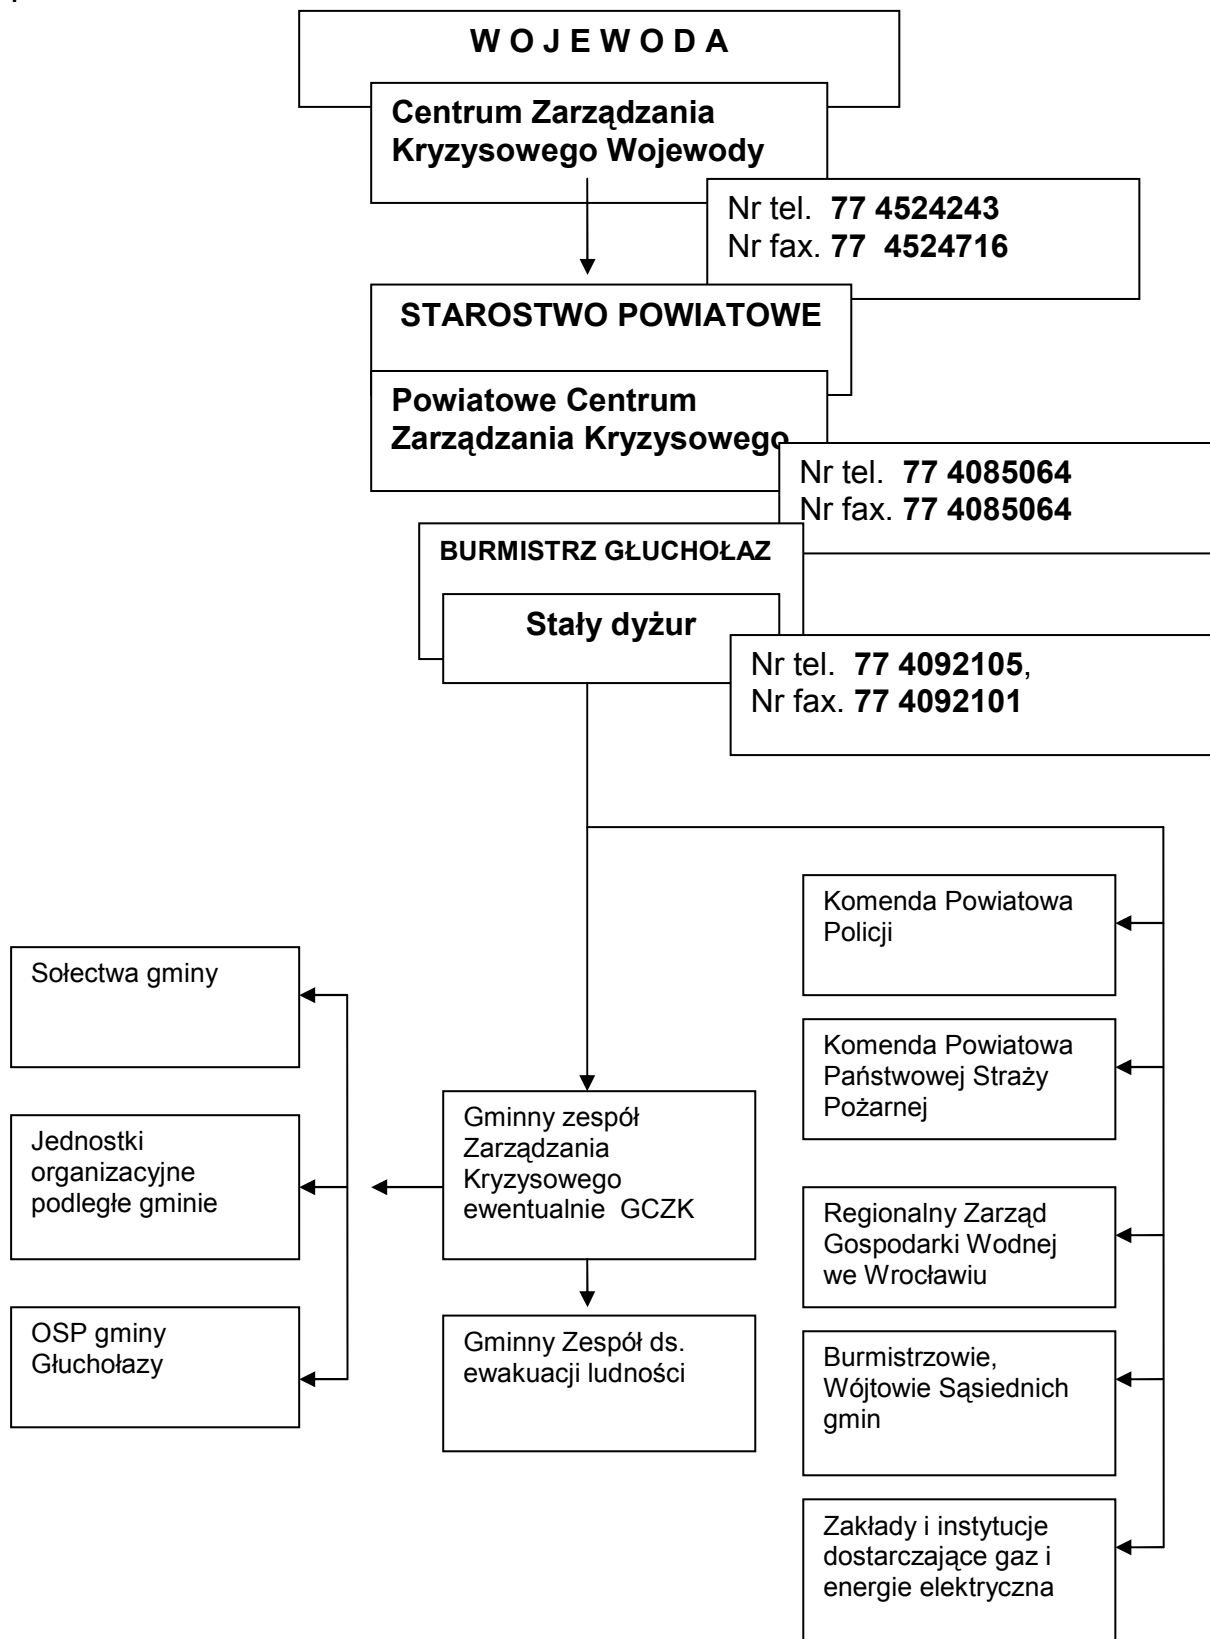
W O J E W O D A

Centrum Zarządzania Kryzysowego Wojewody

Nr tel. **77 4524243**
Nr fax. **77 4524716**

STAROSTWO POWIATOWE

Powiatowe Centrum Zarządzania Kryzysowego

Nr tel. **77 4085064**
Nr fax. **77 4085064**

BURMISTRZ GŁUCHOŁAZ

Stały dyżur

Nr tel. **77 4092105**,
Nr fax. **77 4092101**

Komenda Powiatowa Policji

Sołectwa gminy

Komenda Powiatowa Państwowej Straży Pożarnej

Jednostki organizacyjne podległe gminie

Gminny zespół Zarządzania Kryzysowego ewentualnie GCZK

Regionalny Zarząd Gospodarki Wodnej we Wrocławiu

OSP gminy Głuchołazy

Gminny Zespół ds. ewakuacji ludności

Burmistrzowie, Wójtowie Sąsiednich gmin

Zakłady i instytucje dostarczające gaz i energie elektryczna